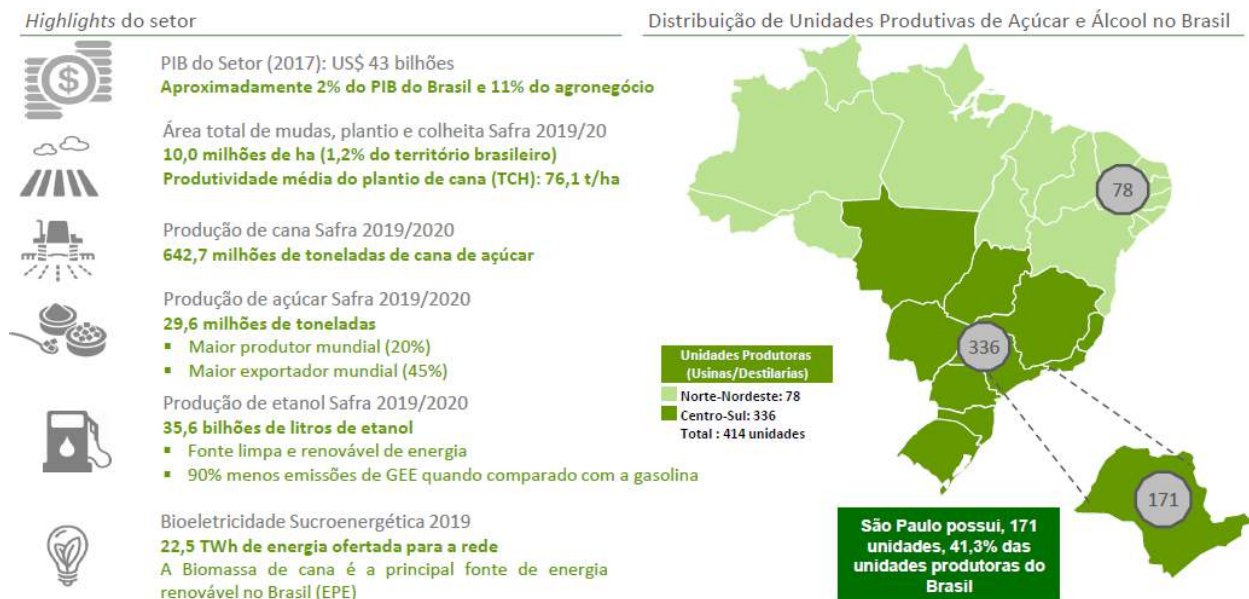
*Highlights* do setor

PIB do Setor (2017): US$ 43 bilhões
**Aproximadamente 2% do PIB do Brasil e 11% do agronegócio**

Área total de mudas, plantio e colheita Safra 2019/20
**10,0 milhões de ha (1,2% do território brasileiro)**
**Produtividade média do plantio de cana (TCH): 76,1 t/ha**

Produção de cana Safra 2019/2020
**642,7 milhões de toneladas de cana de açúcar**

Produção de açúcar Safra 2019/2020
**29,6 milhões de toneladas**
- Maior produtor mundial (20%)
- Maior exportador mundial (45%)

Produção de etanol Safra 2019/2020
**35,6 bilhões de litros de etanol**
- Fonte limpa e renovável de energia
- 90% menos emissões de GEE quando comparado com a gasolina

Bioeletricidade Sucroenergética 2019
**22,5 TWh de energia ofertada para a rede**
A Biomassa de cana é a principal fonte de energia renovável no Brasil (EPE)

Distribuição de Unidades Produtivas de Açúcar e Álcool no Brasil

78

336

171

Unidades Produtoras (Usinas/Destilarias)
Norte-Nordeste: 78
Centro-Sul: 336
Total : 414 unidades

São Paulo possui, 171 unidades, 41,3% das unidades produtoras do Brasil